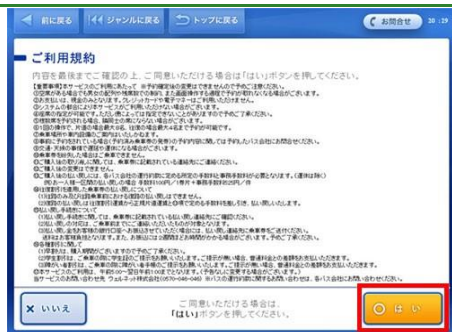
前に戻る　ジャンルに戻る　トップに戻る　お問合せ　20:19

ご利用規約

内容を最後までご確認の上、ご同意いただける場合は「はい」ボタンを押してください。

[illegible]

いいえ　ご同意いただける場合は、「はい」ボタンを押してください。　はい